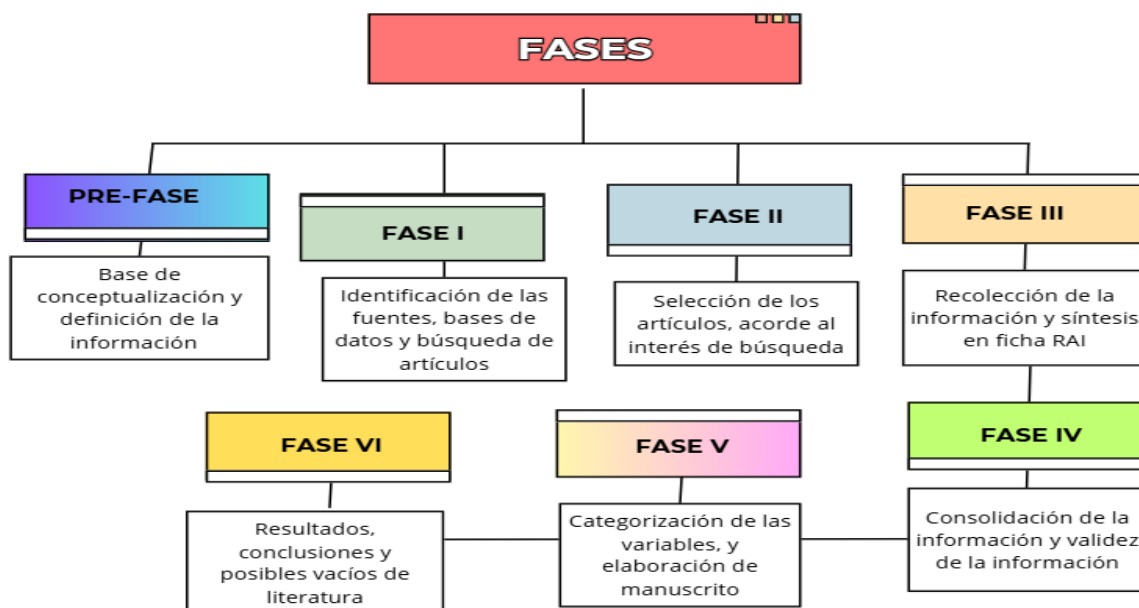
FASES

PRE-FASE

Base de conceptualización y definición de la información

FASE I

Identificación de las fuentes, bases de datos y búsqueda de artículos

FASE II

Selección de los artículos, acorde al interés de búsqueda

FASE III

Recolección de la información y síntesis en ficha RAI

FASE IV

Consolidación de la información y validez de la información

FASE V

Categorización de las variables, y elaboración de manuscrito

FASE VI

Resultados, conclusiones y posibles vacíos de literatura